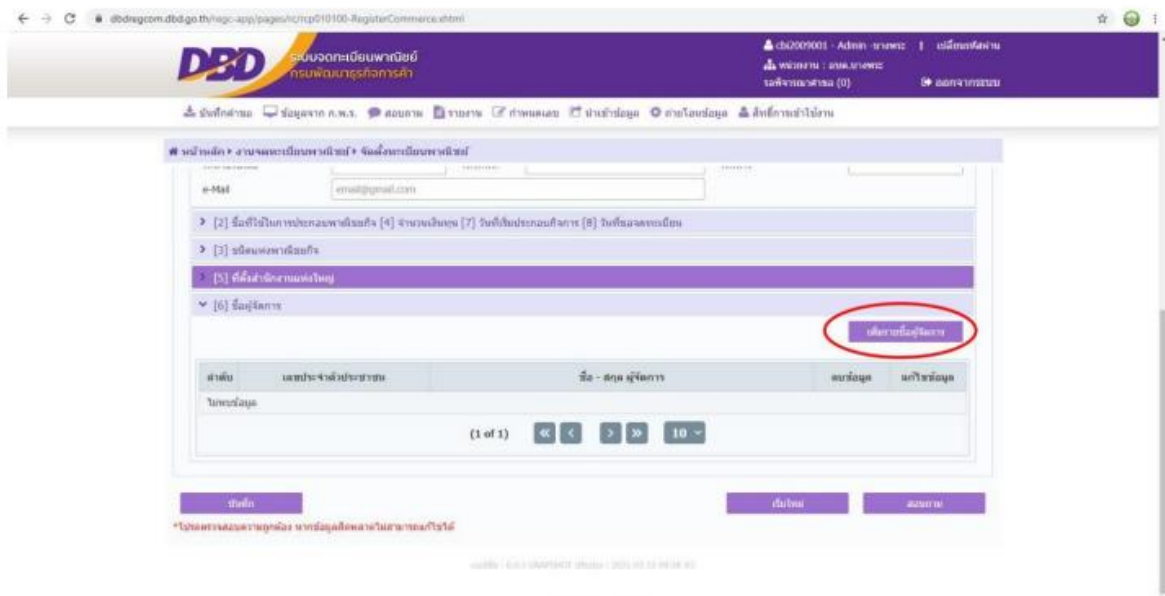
dbdregcom.dbd.go.th/regc-app/pages/rc/rcp010100-RegisterCommerce.xhtml

DBD ระบบจดทะเบียนพาณิชย์ กรมพัฒนาธุรกิจการค้า

cbi2009001 - Admin -บางพระ | เปลี่ยนรหัสผ่าน
หน่วยงาน : อบต.บางพระ
รอพิจารณา/ตำรอง (0)
ออกจากระบบ

บันทึกคำขอ ข้อมูลจาก ก.พ.ร. สอบถาม รายงาน กำหนดเอง นำเข้าข้อมูล ถ่ายโอนข้อมูล สิทธิ์การเข้าใช้งาน

หน้าหลัก > งานจดทะเบียนพาณิชย์ > ข้อมูลจดทะเบียนพาณิชย์

e-Mail email@gmail.com

> [2] ชื่อที่ใช้ในการประกอบพาณิชยกิจ [4] จำนวนเงินทุน [7] วันที่เริ่มประกอบกิจการ [8] วันที่ขอจดทะเบียน

> [3] ชนิดแห่งพาณิชยกิจ

> [5] ที่ตั้งสำนักงานแห่งใหญ่

[6] ชื่อผู้จัดการ

เพิ่มรายชื่อผู้จัดการ

| ลำดับ | เลขประจำตัวประชาชน | ชื่อ - สกุล ผู้จัดการ | ลบข้อมูล | แก้ไขข้อมูล |
|---|---|---|---|---|
| ไม่พบข้อมูล | | | | |

(1 of 1) 10

บันทึก เริ่มใหม่ ส่งถาม

*โปรดตรวจสอบความถูกต้อง หากข้อมูลผิดพลาดไม่สามารถแก้ไขได้

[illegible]